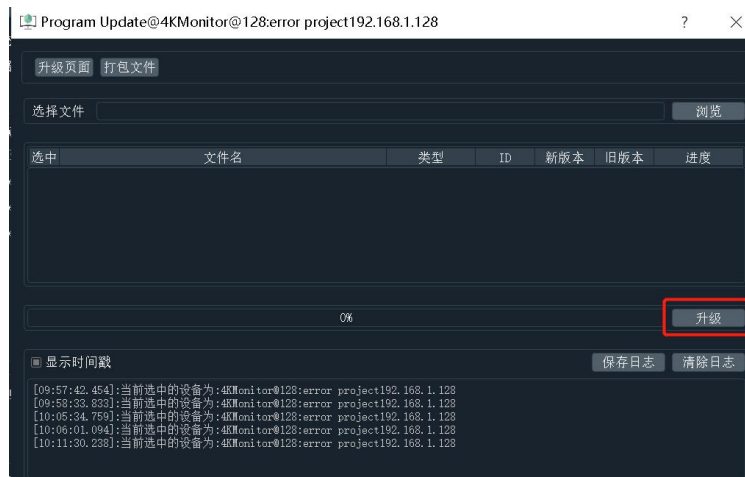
Program Update@4KMonitor@128:error project192.168.1.128

?

升级页面 打包文件

选择文件

浏览

| 选中 | 文件名 | 类型 | ID | 新版本 | 旧版本 | 进度 |
|---|---|---|---|---|---|---|

0%

升级

显示时间戳

保存日志

清除日志

[09:57:42.454]:当前选中的设备为:4KMonitor@128:error project192.168.1.128
[09:58:33.833]:当前选中的设备为:4KMonitor@128:error project192.168.1.128
[10:05:34.759]:当前选中的设备为:4KMonitor@128:error project192.168.1.128
[10:06:01.094]:当前选中的设备为:4KMonitor@128:error project192.168.1.128
[10:11:30.238]:当前选中的设备为:4KMonitor@128:error project192.168.1.128